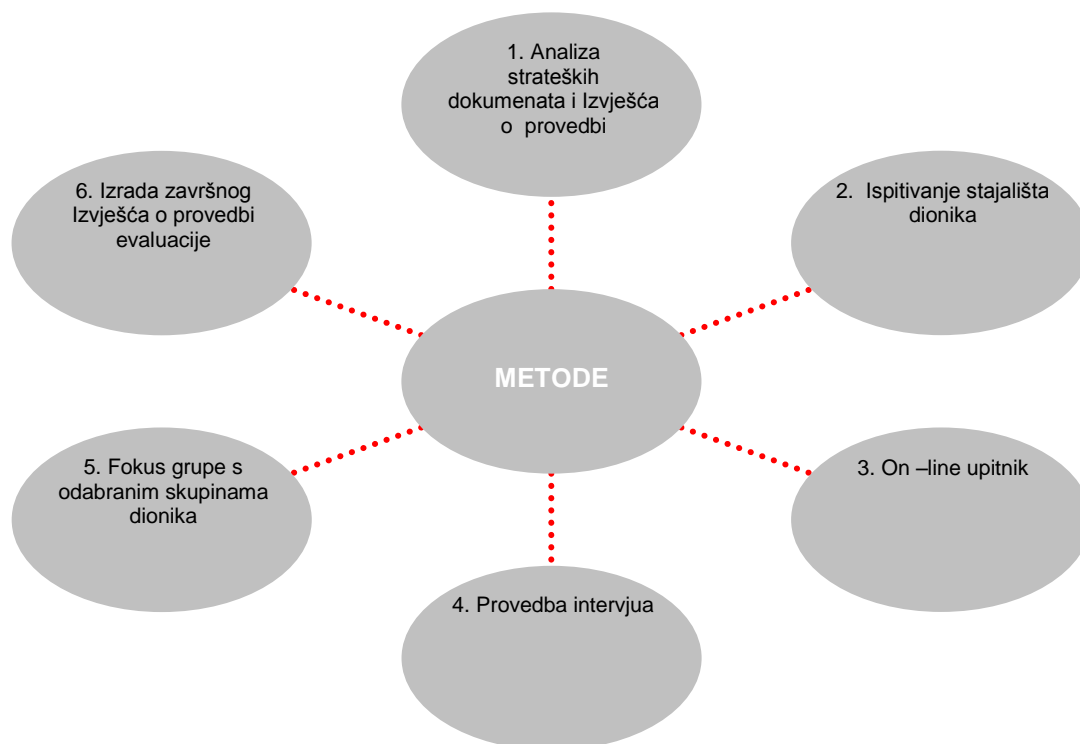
1. Analiza strateških dokumenata i Izvješća o provedbi

6. Izrada završnog Izvješća o provedbi evaluacije

2. Ispitivanje stajališta dionika

METODE

5. Fokus grupe s odabranim skupinama dionika

3. On –line upitnik

4. Provedba intervjua